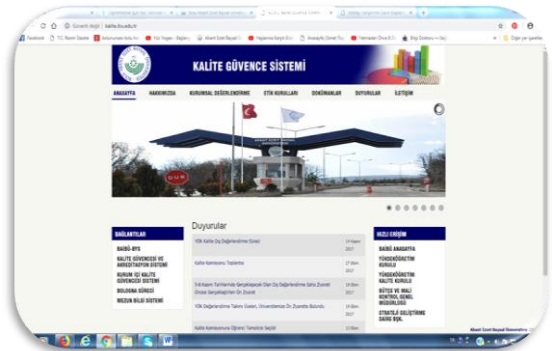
Güvenli değil | kalite.ibu.edu.tr

KALİTE GÜVENCE SİSTEMİ

ANASAYFA HAKKIMIZDA KURUMSAL DEĞERLENDİRME ETİK KURULLARI DOKÜMANLAR DUYURULAR İLETİŞİM

BAĞLANTILAR

BAİBÜ-BYS
KALİTE GÜVENCESİ VE AKREDİTASYON SİSTEMİ
KURUM İÇİ KALİTE GÜVENCESİ SİSTEMİ
BOLOGNA SÜRECİ
MEZUN BİLGİ SİSTEMİ

Duyurular

YÖK Kalite Dış Değerlendirme Süreci
Kalite Komisyonu Toplantısı
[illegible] Kasım Tarihlerinde Gerçekleşecek Olan Dış Değerlendirme Saha Ziyareti Öncesi Gerçekleştirilen Ön Ziyaret
YÖK Değerlendirme Takımı Üyeleri, Üniversitemize Ön Ziyarette Bulundu
Kalite Komisyonu Öğrenci Temsilcisi Seçildi

HIZLI ERİŞİM

BAİBÜ ANASAYFA
YÜKSEKÖĞRETİM KURULU
YÜKSEKÖĞRETİM KALİTE KURULU
BÜTÇE VE MALİ KONTROL GENEL MÜDÜRLÜĞÜ
STRATEJİ GELİŞTİRME DAİRE BŞK.

Abant İzzet Baysal Üniversitesi